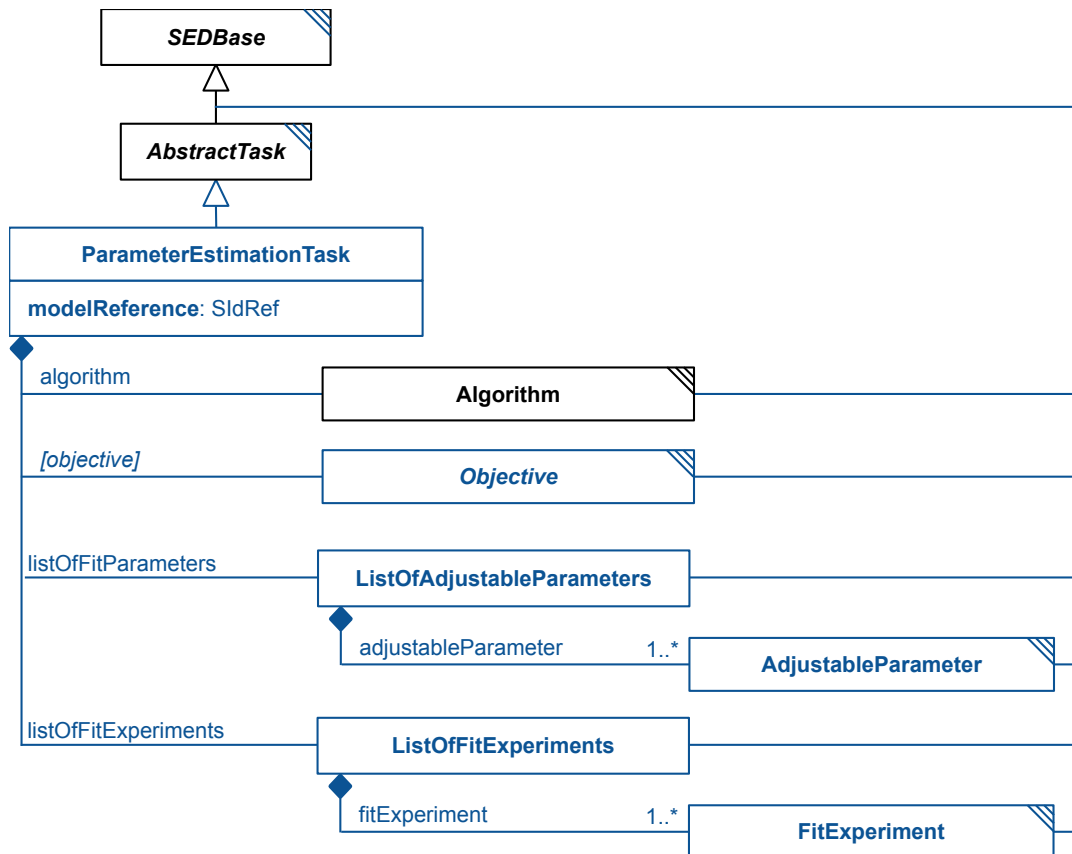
SEDBase

AbstractTask

ParameterEstimationTask

modelReference: SIdRef

algorithm

Algorithm

[objective]

Objective

listOfFitParameters

ListOfAdjustableParameters

adjustableParameter

1..*

AdjustableParameter

listOfFitExperiments

ListOfFitExperiments

fitExperiment

1..*

FitExperiment